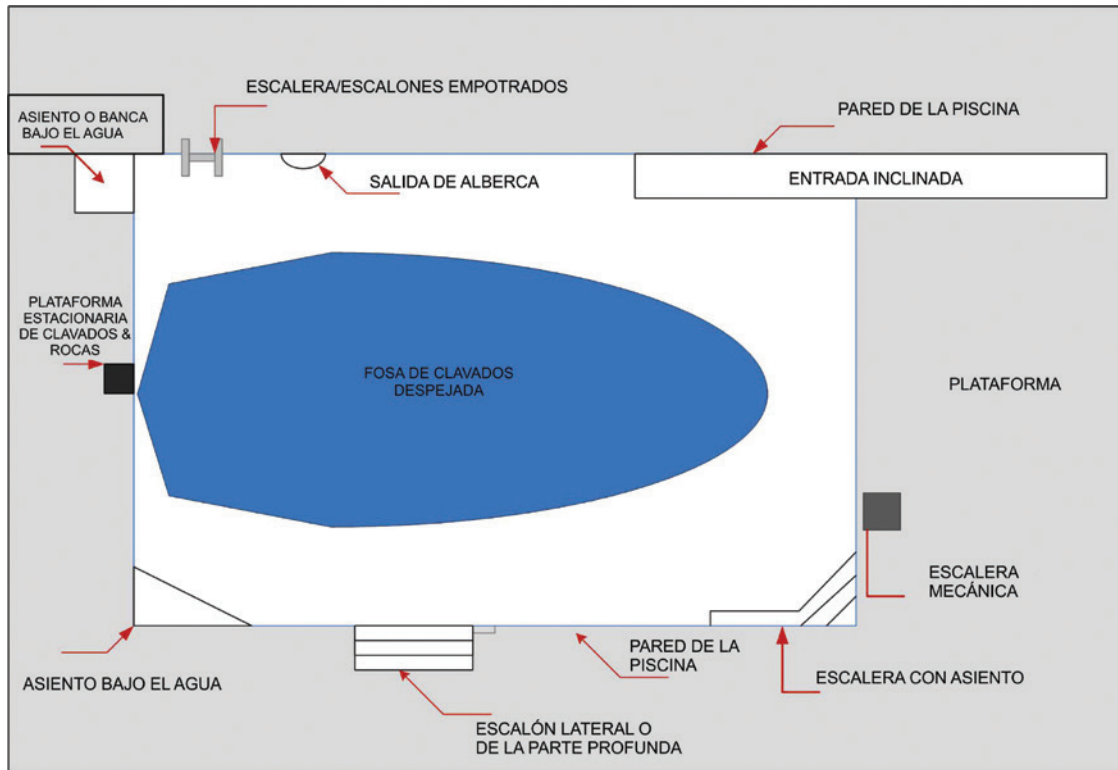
ESCALERA/ESCALONES EMPOTRADOS

ASIENTO O BANCA BAJO EL AGUA

PARED DE LA PISCINA

SALIDA DE ALBERCA

ENTRADA INCLINADA

PLATAFORMA ESTACIONARIA DE CLAVADOS & ROCAS

FOSA DE CLAVADOS DESPEJADA

PLATAFORMA

ESCALERA MECÁNICA

PARED DE LA PISCINA

ASIENTO BAJO EL AGUA

ESCALERA CON ASIENTO

ESCALÓN LATERAL O DE LA PARTE PROFUNDA